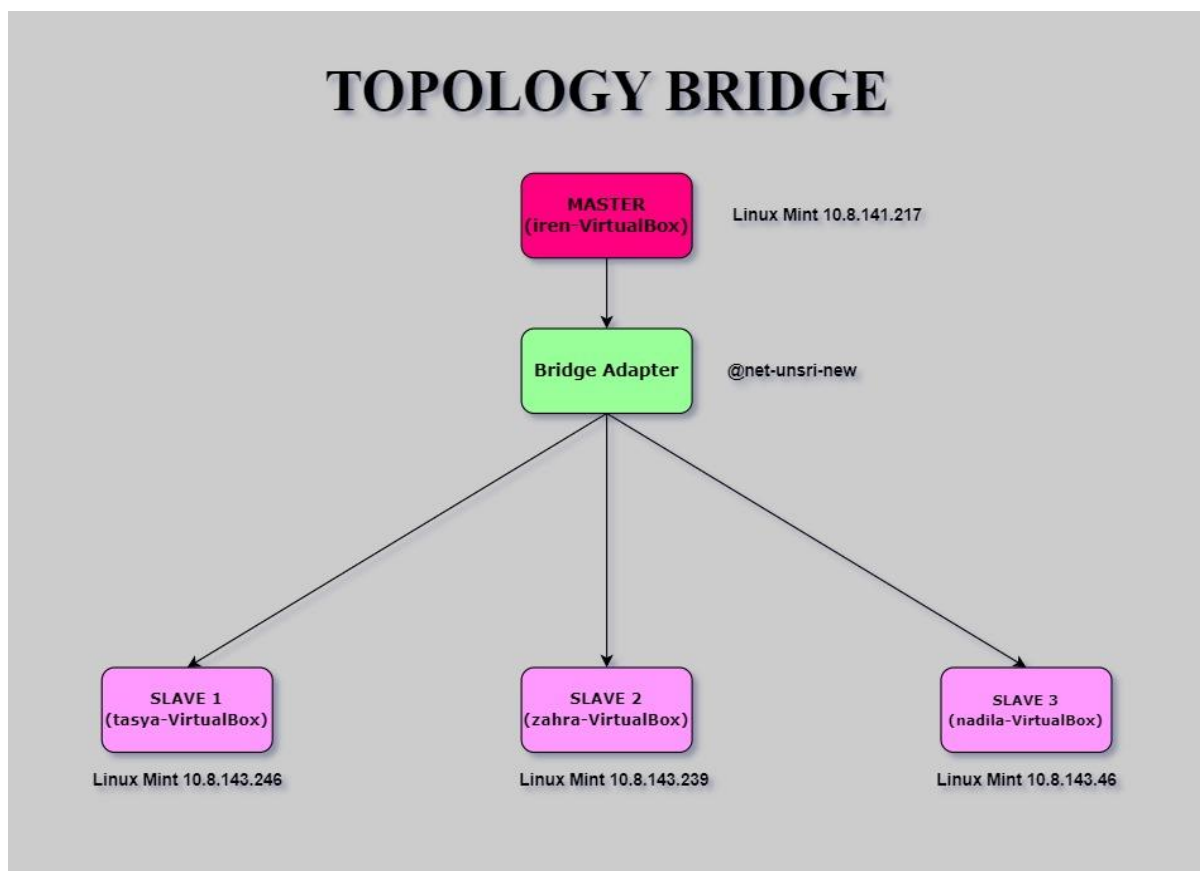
TOPOLOGY BRIDGE

MASTER
(iren-VirtualBox)

Linux Mint 10.8.141.217

Bridge Adapter

@net-unsri-new

SLAVE 1
(tasya-VirtualBox)

Linux Mint 10.8.143.246

SLAVE 2
(zahra-VirtualBox)

Linux Mint 10.8.143.239

SLAVE 3
(nadila-VirtualBox)

Linux Mint 10.8.143.46